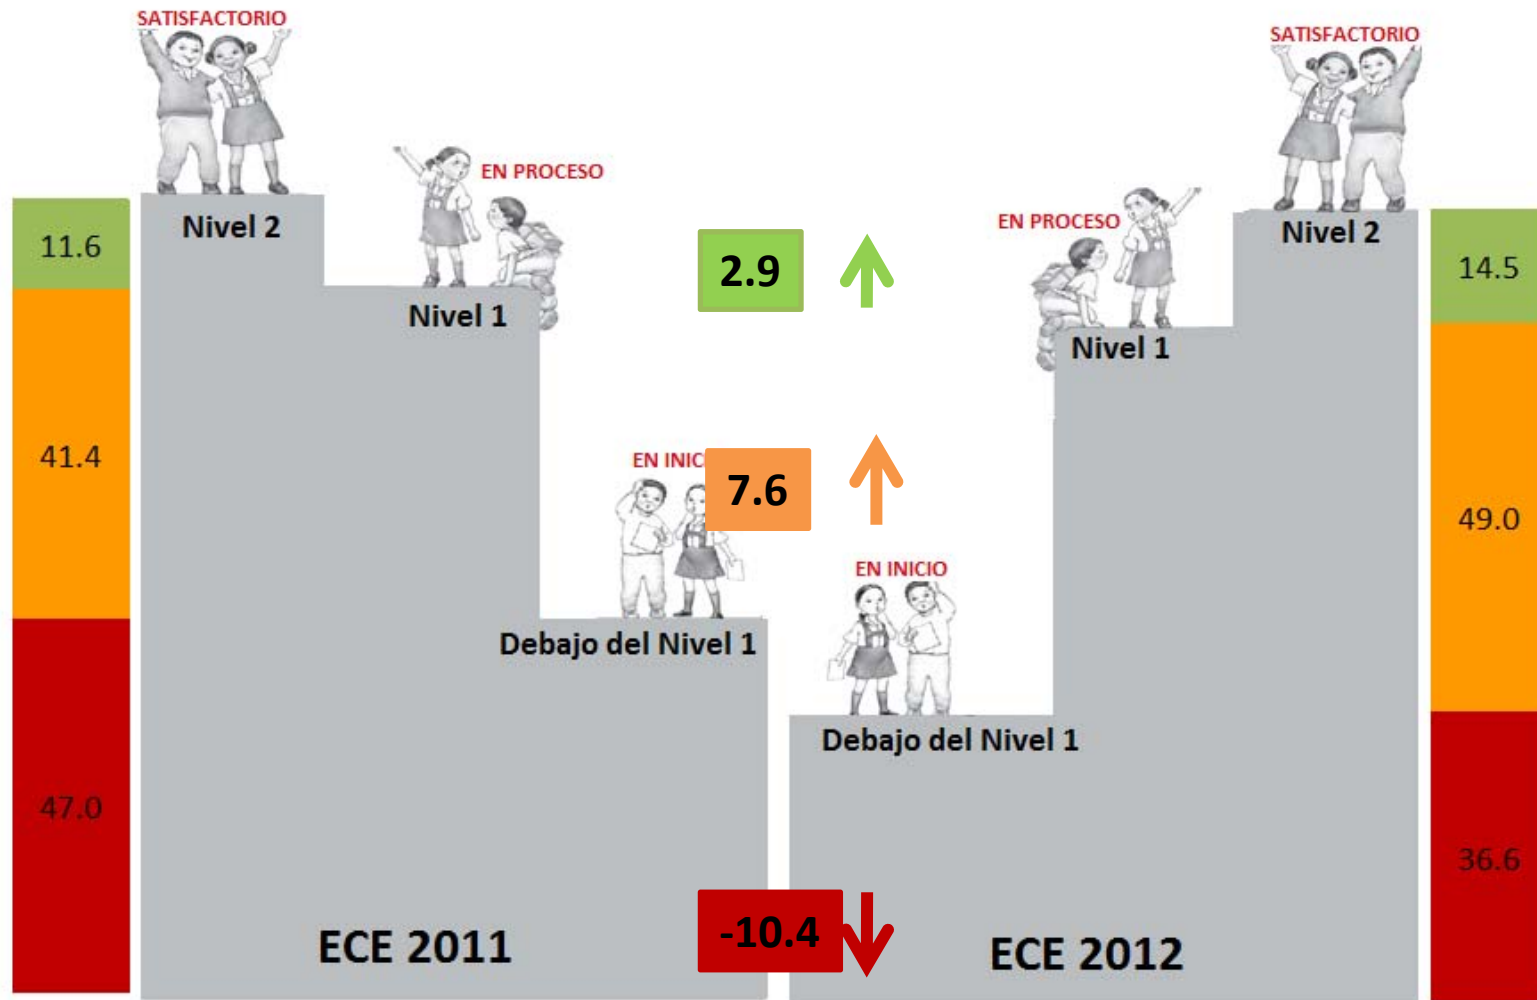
SATISFACTORIO

11.6

41.4

47.0

Nivel 2

EN PROCESO

Nivel 1

EN INIC

Debajo del Nivel 1

ECE 2011

2.9

7.6

-10.4

EN INICIO

Debajo del Nivel 1

EN PROCESO

Nivel 1

SATISFACTORIO

Nivel 2

ECE 2012

14.5

49.0

36.6